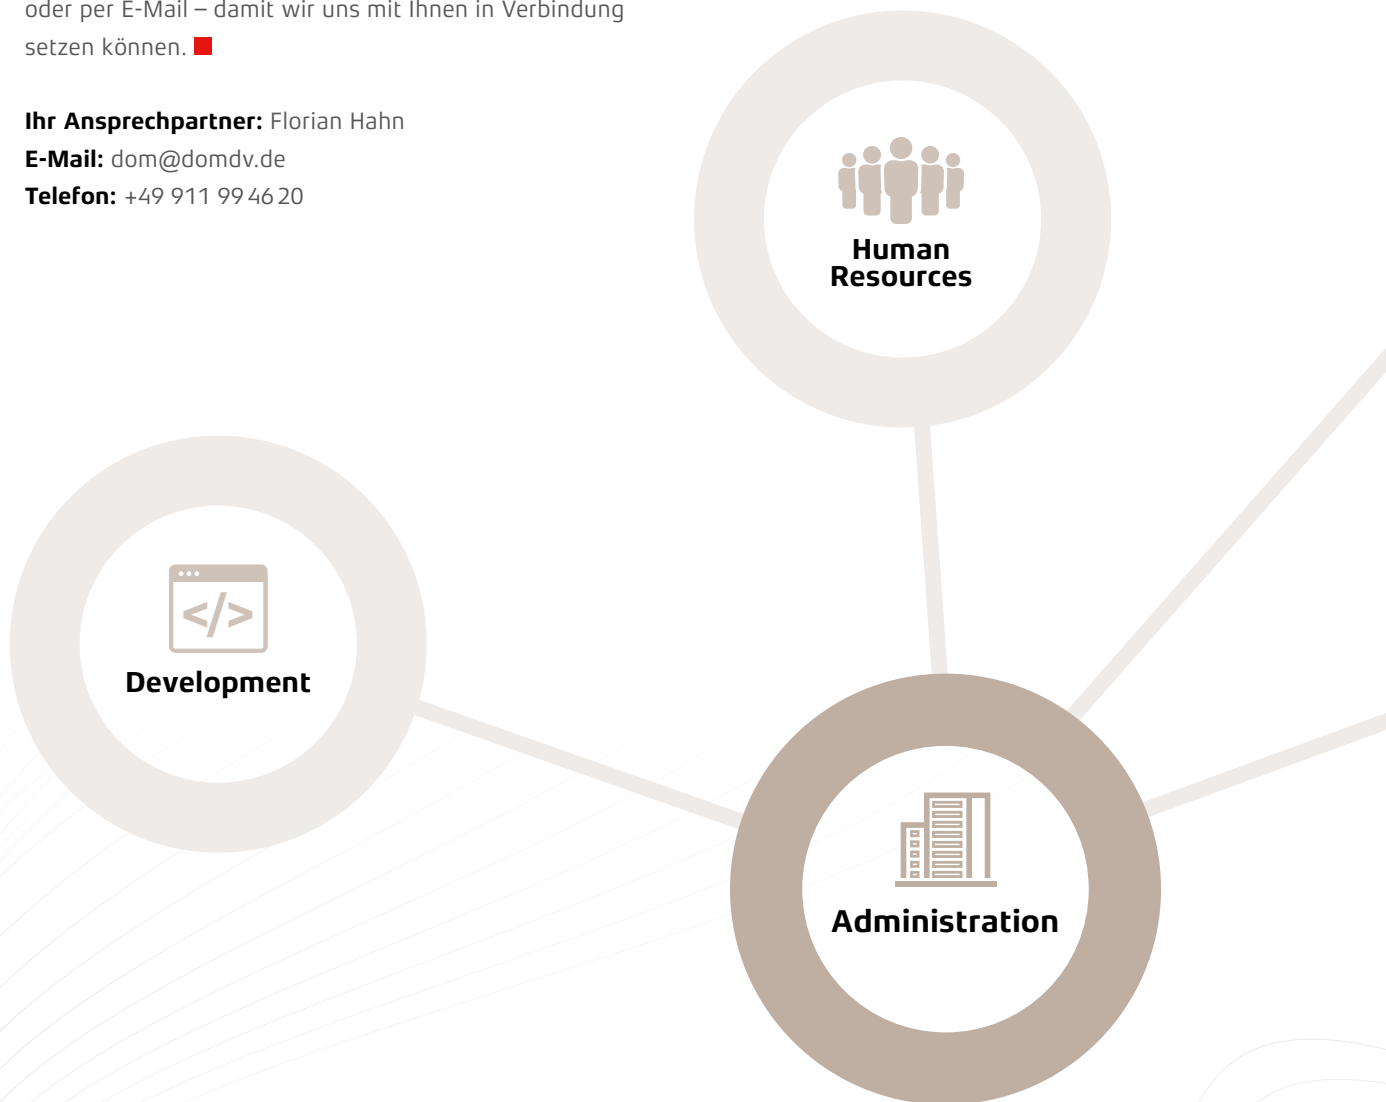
oder per E-Mail – damit wir uns mit Ihnen in Verbindung setzen können.

**Ihr Ansprechpartner:** Florian Hahn
**E-Mail:** dom@domdv.de
**Telefon:** +49 911 99 46 20

Human Resources

</>

Development

Administration